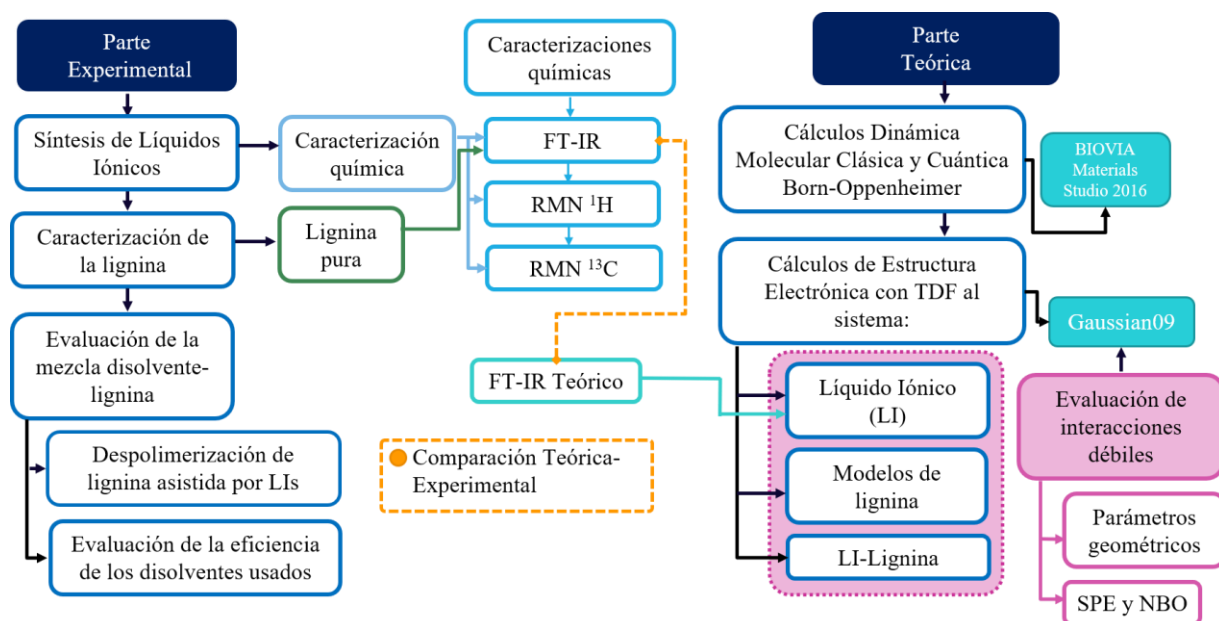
Parte Experimental

Síntesis de Líquidos Iónicos

Caracterización química

Caracterizaciones químicas

FT-IR

RMN $^{1}$H

RMN $^{13}$C

Caracterización de la lignina

Lignina pura

Evaluación de la mezcla disolvente-lignina

Despolimerización de lignina asistida por LIs

Evaluación de la eficiencia de los disolventes usados

FT-IR Teórico

Comparación Teórica-Experimental

Parte Teórica

Cálculos Dinámica Molecular Clásica y Cuántica Born-Oppenheimer

BIOVIA Materials Studio 2016

Cálculos de Estructura Electrónica con TDF al sistema:

Gaussian09

Líquido Iónico (LI)

Modelos de lignina

LI-Lignina

Evaluación de interacciones débiles

Parámetros geométricos

SPE y NBO